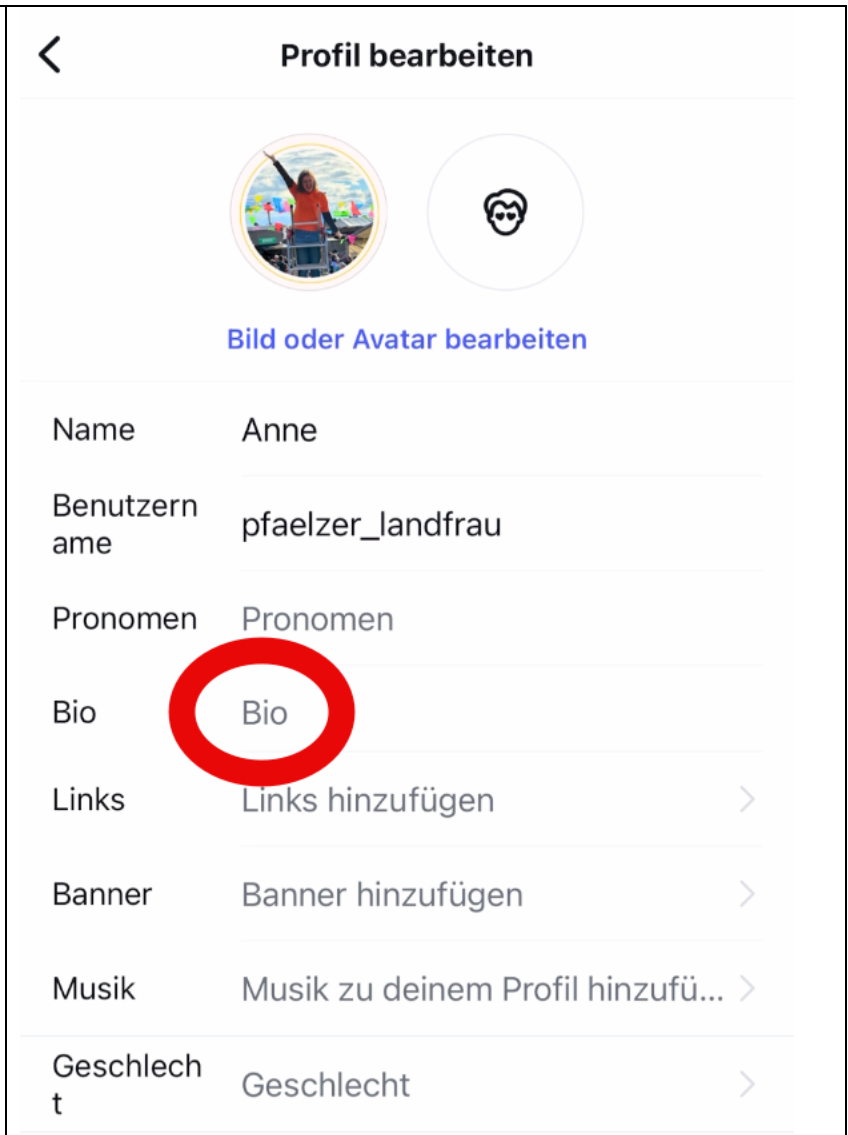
Profil bearbeiten

Bild oder Avatar bearbeiten

Name Anne

Benutzername pfaelzer_landfrau

Pronomen Pronomen

Bio Bio

Links Links hinzufügen

Banner Banner hinzufügen

Musik Musik zu deinem Profil hinzufü...

Geschlecht Geschlecht